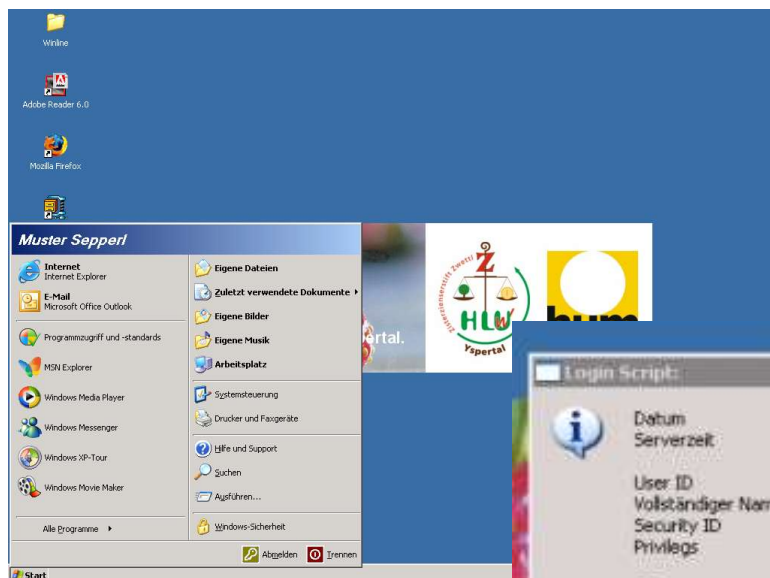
Winline

Adobe Reader 6.0

Mozilla Firefox

Muster Sepperl

Internet
Internet Explorer

E-Mail
Microsoft Office Outlook

Programmzugriff und -standards

MSN Explorer

Windows Media Player

Windows Messenger

Windows XP-Tour

Windows Movie Maker

Alle Programme

Eigene Dateien

Zuletzt verwendete Dokumente

Eigene Bilder

Eigene Musik

Arbeitsplatz

Systemsteuerung

Drucker und Faxgeräte

Hilfe und Support

Suchen

Ausführen...

Windows-Sicherheit

Abmelden

Trennen

Start

rtal.

Zisterzienserstift Zwettl
HLW
Ysper tal

Login Script:

Datum
Serverzeit

User ID
Vollständiger Nam
Security ID
Privilegs